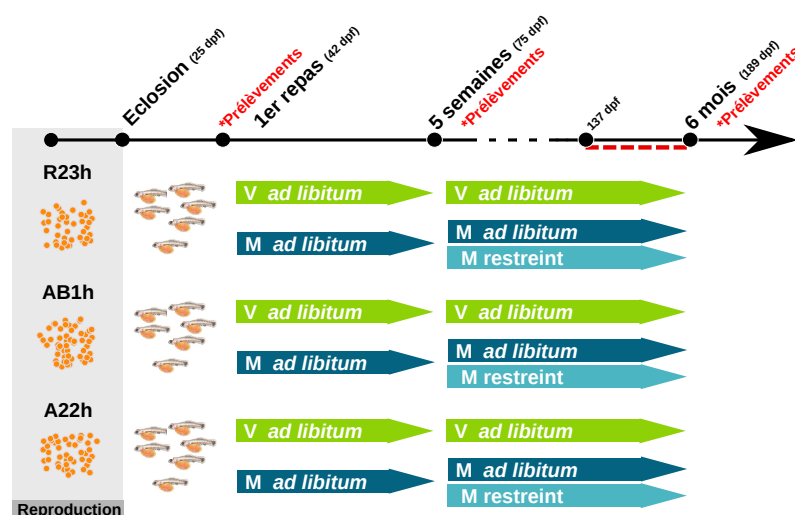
Eclosion (25 dpf)
*Prélèvements
1er repas (42 dpf)
5 semaines (75 dpf)
*Prélèvements
137 dpf
6 mois (189 dpf)
*Prélèvements

R23h
V ad libitum
V ad libitum
M ad libitum
M ad libitum
M restreint

AB1h
V ad libitum
V ad libitum
M ad libitum
M ad libitum
M restreint

A22h
V ad libitum
V ad libitum
M ad libitum
M ad libitum
M restreint

Reproduction